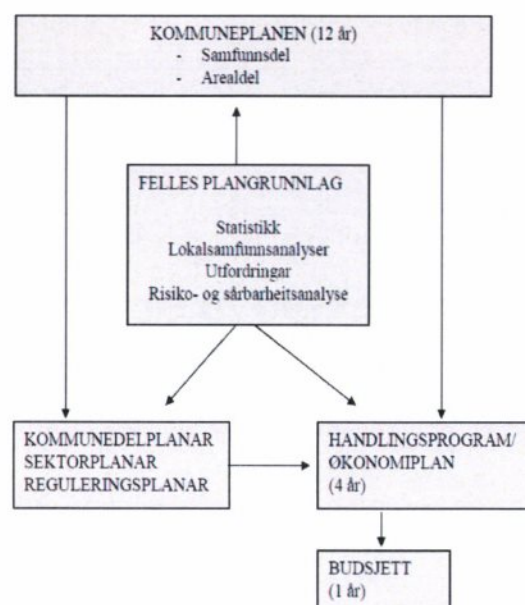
KOMMUNEPLANEN (12 år)
- Samfunnsdel
- Arealdel

FELLES PLANGRUNNLAG

Statistikk
Lokalsamfunnsanalyser
Utfordringar
Risiko- og sårbarheitsanalyse

KOMMUNEDELPLANAR
SEKTORPLANAR
REGULERINGSPLANAR

HANDLINGSPROGRAM/
ØKONOMIPLAN
(4 år)

BUDSJETT
(1 år)